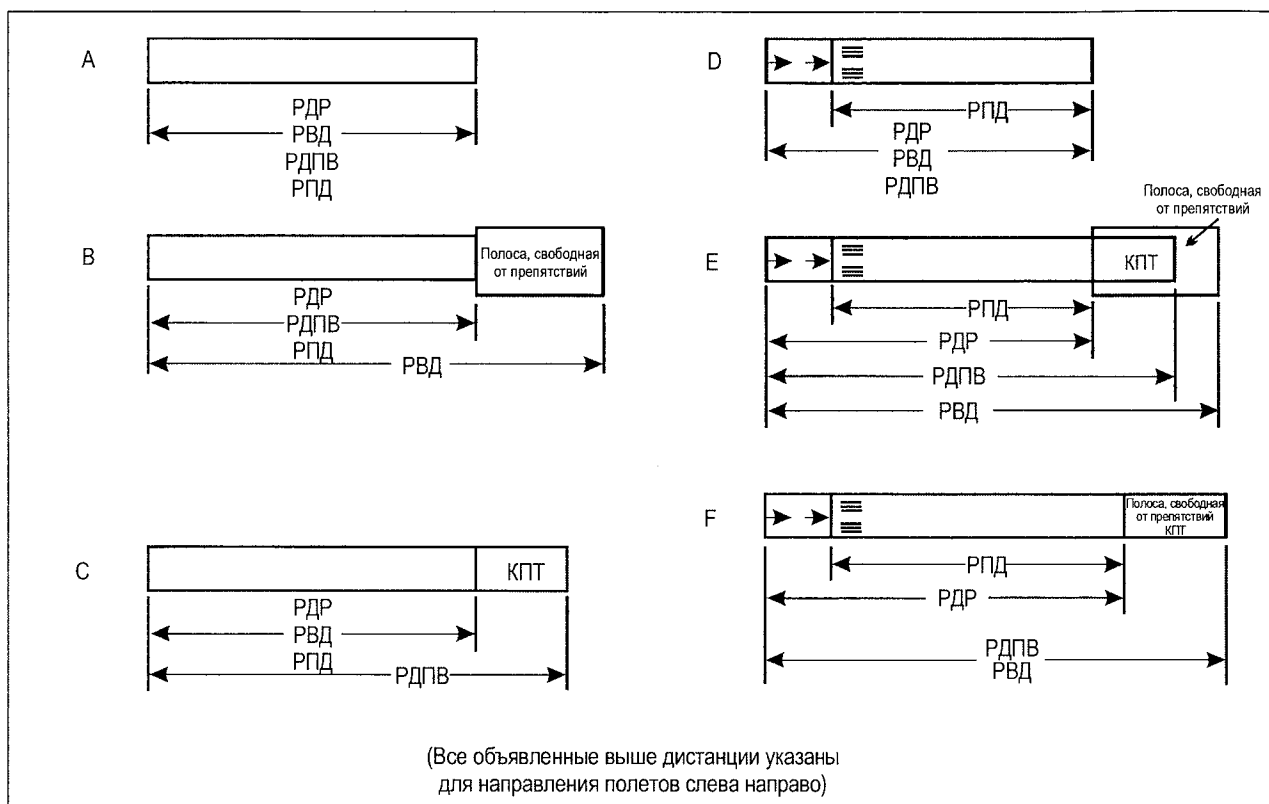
A

РДР
РВД
РДПВ
РПД

B

Полоса, свободная от препятствий

РДР
РДПВ
РПД
РВД

C

КПТ

РДР
РВД
РПД
РДПВ

D

РПД
РДР
РВД
РДПВ

E

Полоса, свободная от препятствий

КПТ

РПД
РДР
РДПВ
РВД

F

Полоса, свободная от препятствий КПТ

РПД
РДР
РДПВ
РВД

(Все объявленные выше дистанции указаны для направления полетов слева направо)